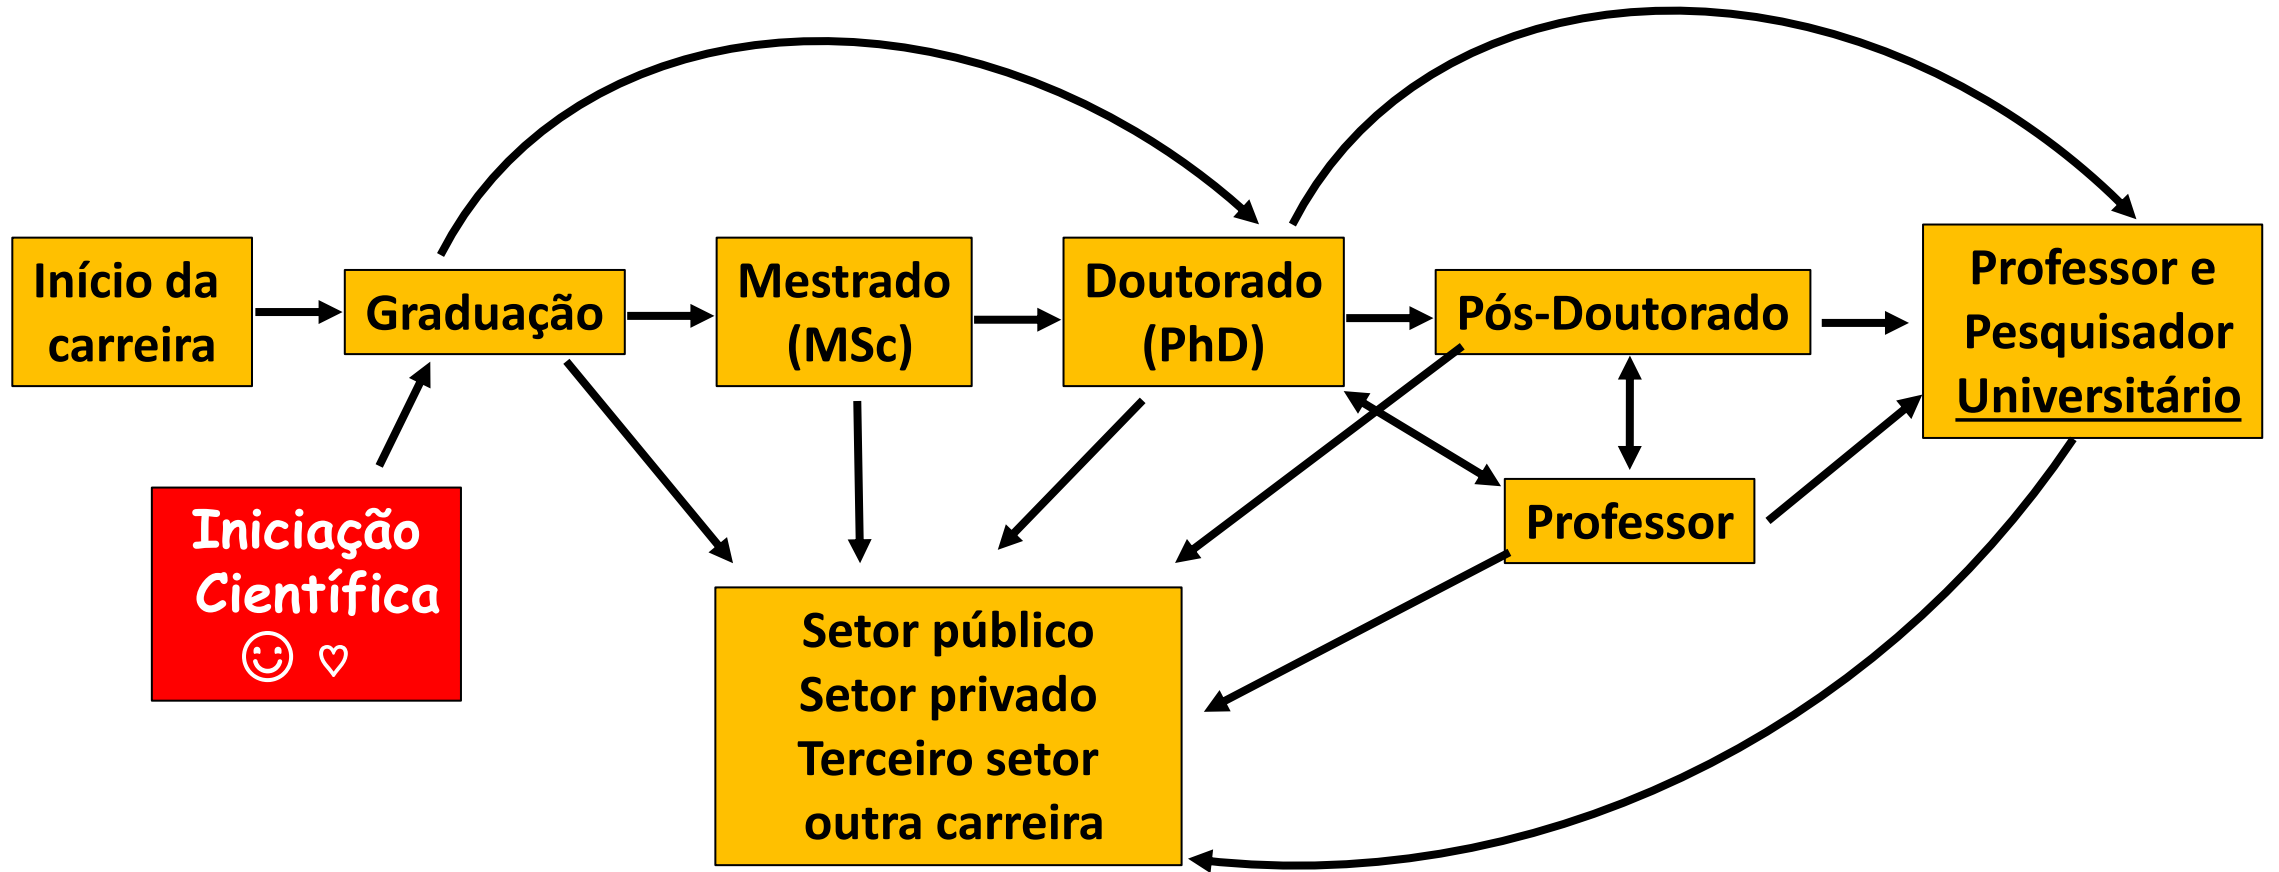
Início da carreira

Graduação

Mestrado (MSc)

Doutorado (PhD)

Pós-Doutorado

Professor e Pesquisador Universitário

Iniciação Científica
☺ ♡

Professor

Setor público
Setor privado
Terceiro setor
outra carreira